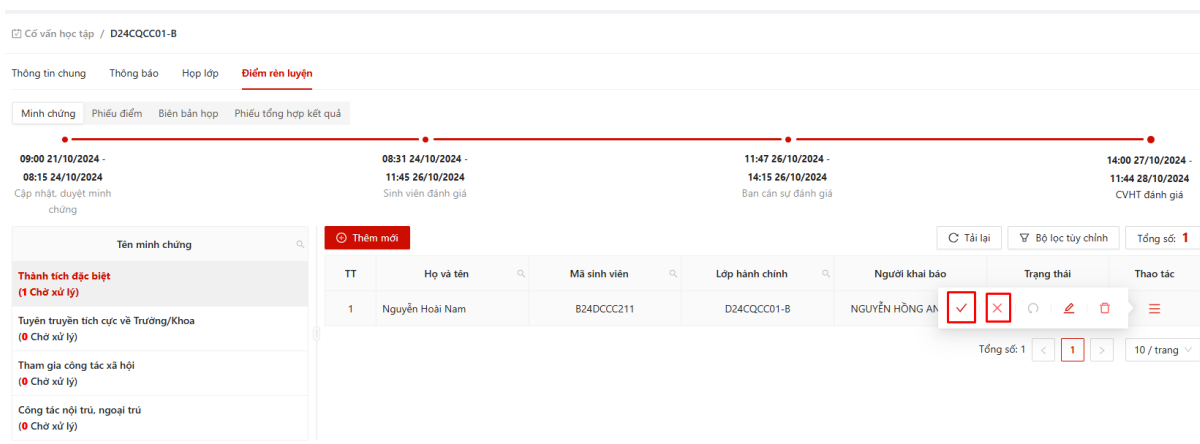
Cố vấn học tập / D24CQCC01-B

Thông tin chung Thông báo Họp lớp Điểm rèn luyện

Minh chứng Phiếu điểm Biên bản họp Phiếu tổng hợp kết quả

09:00 21/10/2024 - 08:15 24/10/2024
Cập nhật, duyệt minh chứng

08:31 24/10/2024 - 11:45 26/10/2024
Sinh viên đánh giá

11:47 26/10/2024 - 14:15 26/10/2024
Ban cán sự đánh giá

14:00 27/10/2024 - 11:44 28/10/2024
CVHT đánh giá

Tên minh chứng

Thành tích đặc biệt
(1 Chờ xử lý)

Tuyên truyền tích cực về Trường/Khoa
(0 Chờ xử lý)

Tham gia công tác xã hội
(0 Chờ xử lý)

Công tác nội trú, ngoại trú
(0 Chờ xử lý)

Thêm mới

Tải lại Bộ lọc tùy chỉnh Tổng số: 1

| TT | Họ và tên | Mã sinh viên | Lớp hành chính | Người khai báo | Trạng thái | Thao tác |
|---|---|---|---|---|---|---|
| 1 | Nguyễn Hoài Nam | B24DCCC211 | D24CQCC01-B | NGUYỄN HỒNG AN | | |

Tổng số: 1 < 1 > 10 / trang